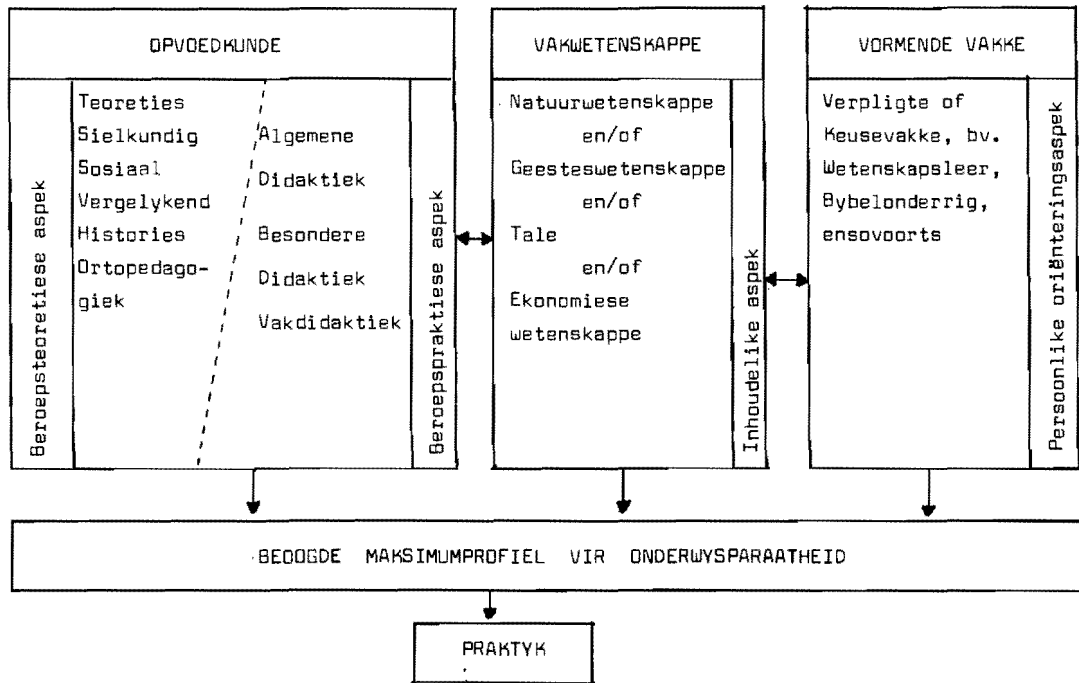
OPVOEDKUNDE

Beroepsteoretiese aspek

Teoreties
Sielkundig
Sosiaal
Vergelykend
Histories
Ortopedagogiek

Algemene
Didaktiek

Besondere
Didaktiek

Vakdidaktiek

Beroepspraktiese aspek

VAKWETENSKAPPE

Natuurwetenskappe
en/of
Geesteswetenskappe
en/of
Tale
en/of
Ekonomiese
wetenskappe

Inhoudelike aspek

VORMENDE VAKKE

Verpligte of
Keusevakke, bv.
Wetenskapsleer,
Bybelonderrig,
ensovoorts

Persoonlike oriënteringsaspek

BEOOGDE MAKSIMUMPROFIEL VIR ONDERWYSPARAATHEID

PRAKTYK